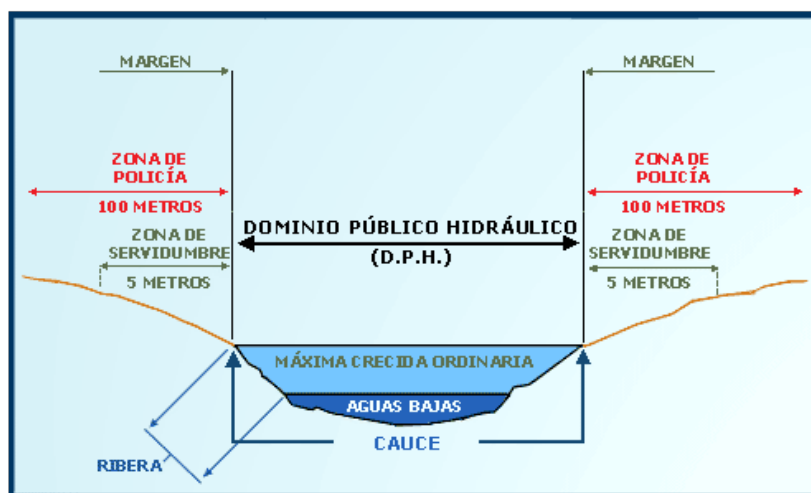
MARGEN

MARGEN

ZONA DE POLICÍA

100 METROS

ZONA DE POLICÍA

100 METROS

DOMINIO PÚBLICO HIDRÁULICO

(D.P.H.)

ZONA DE SERVIDUMBRE

5 METROS

ZONA DE SERVIDUMBRE

5 METROS

MÁXIMA CRECIDA ORDINARIA

AGUAS BAJAS

CAUCE

RIBERA